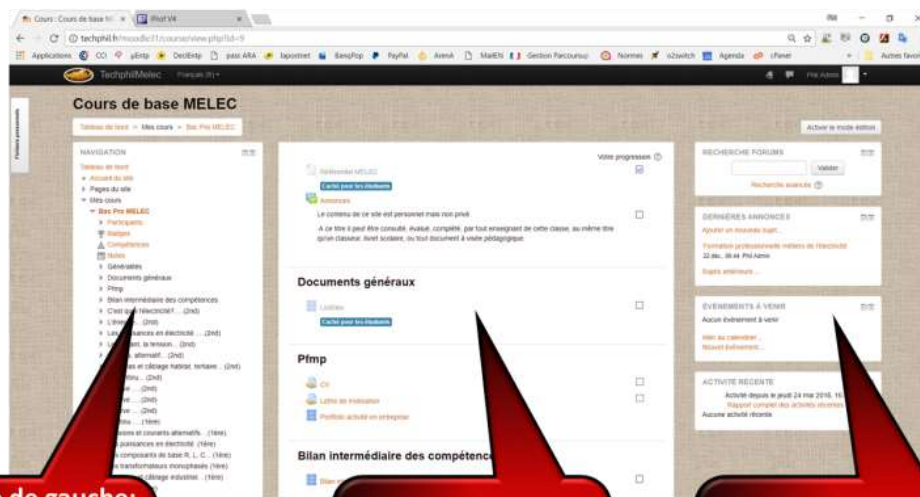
Cours : Cours de base M... ×
Pilot V4 ×
techphil.fr/moodle31/course/view.php?id=9
Applications CCI pEntp DocEntp pasi ARA lapostnet BanqPop PayPal AmeA MaiEN Gestion Parcoursup Normes v2switch Agenda cPanel Autres favoris
TechphilMelec Français (fr)
Phil Admin
Panneau paramètres
Cours de base MELEC
Tableau de bord > Mes cours > Bac Pro MELEC
Activer le mode édition
NAVIGATION
Tableau de bord
Accueil du site
Pages du site
Mes cours
Bac Pro MELEC
Participants
Badges
Compétences
Notes
Généralités
Documents généraux
Pfmp
Bilan intermédiaire des compétences
C'est quoi l'électricité ? ... (2nd)
L'énergie ... (2nd)
Les puissances en électricité ... (2nd)
Le courant, la tension... (2nd)
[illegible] alternatif... (2nd)
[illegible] et câblage habitat, tertiaire... (2nd)
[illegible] (2nd)
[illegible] (2nd)
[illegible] (2nd)
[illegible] (2nd)
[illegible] (1ère)
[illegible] et courants alternatifs... (1ère)
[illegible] puissances en électricité (1ère)
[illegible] composants de base R, L, C... (1ère)
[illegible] transformateurs monophasés (1ère)
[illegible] câblage industriel... (1ère)
Votre progression
Référentiel MELEC
Caché pour les étudiants
Annonces
Le contenu de ce site est personnel mais non privé
A ce titre il peut être consulté, évalué, complété, par tout enseignant de cette classe, au même titre qu'un classeur, livret scolaire, ou tout document à visée pédagogique
Documents généraux
Lisibles
Caché pour les étudiants
Pfmp
CV
Lettre de motivation
Portfolio activité en entreprise
Bilan intermédiaire des compétences
Bilan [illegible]
RECHERCHE FORUMS
Valider
Recherche avancée
DERNIÈRES ANNONCES
Ajouter un nouveau sujet...
Formation professionnelle métiers de l'électricité
22 déc., 09:44 Phil Admin
Sujets antérieurs...
ÉVÉNEMENTS À VENIR
Aucun événement à venir
Aller au calendrier...
Nouvel événement...
ACTIVITÉ RÉCENTE
Activité depuis le jeudi 24 mai 2018, 16:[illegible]
Rapport complet des activités récentes
Aucune activité récente
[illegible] de gauche: